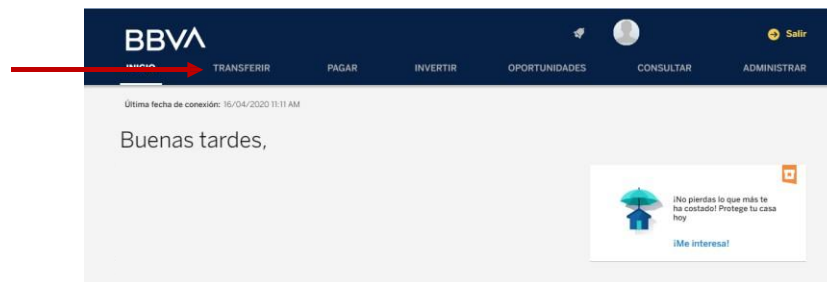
BBVA

Salir

INICIO TRANSFERIR PAGAR INVERTIR OPORTUNIDADES CONSULTAR ADMINISTRAR

Última fecha de conexión: 16/04/2020 11:11 AM

Buenas tardes,

¡No pierdas lo que más te ha costado! Protege tu casa hoy

¡Me interesa!